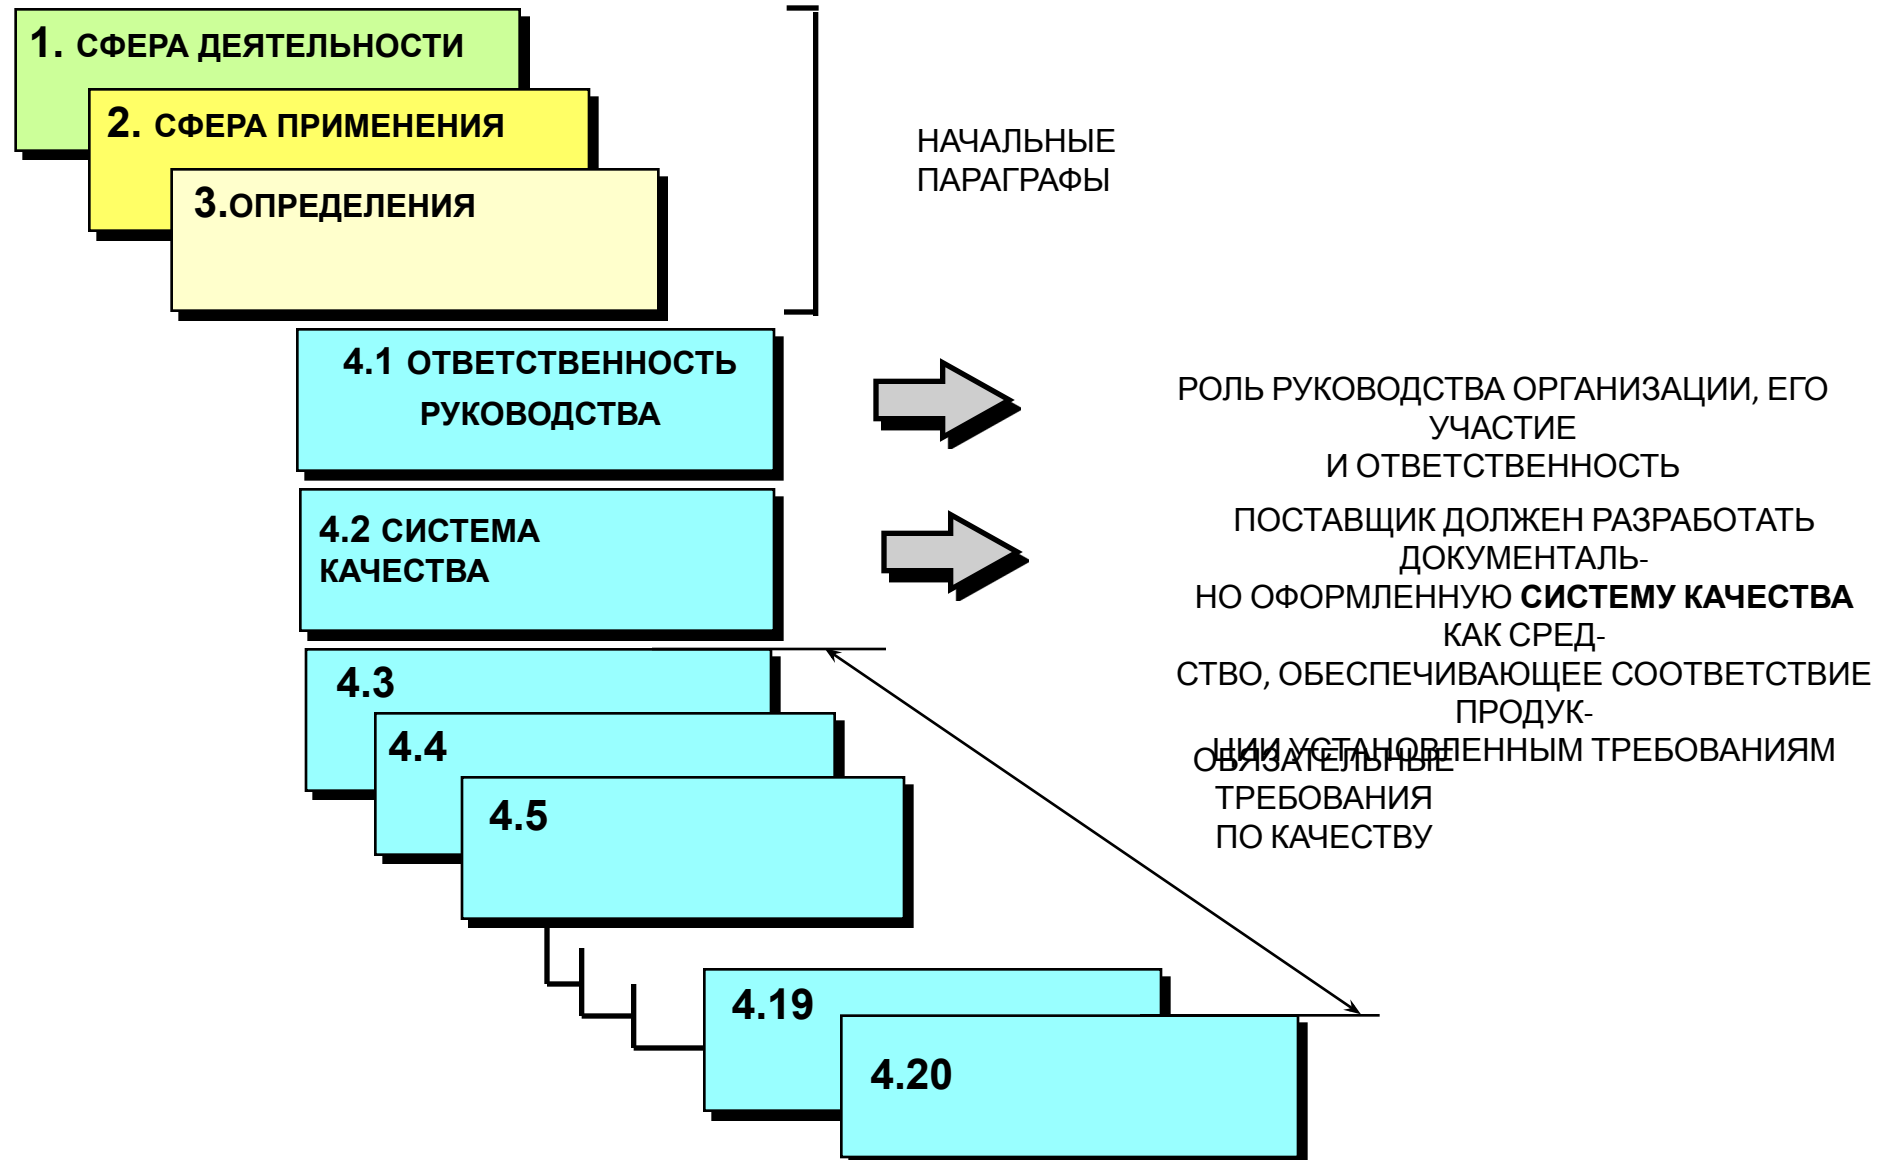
1. СФЕРА ДЕЯТЕЛЬНОСТИ

2. СФЕРА ПРИМЕНЕНИЯ

3.ОПРЕДЕЛЕНИЯ

НАЧАЛЬНЫЕ ПАРАГРАФЫ

4.1 ОТВЕТСТВЕННОСТЬ РУКОВОДСТВА

РОЛЬ РУКОВОДСТВА ОРГАНИЗАЦИИ, ЕГО УЧАСТИЕ И ОТВЕТСТВЕННОСТЬ

4.2 СИСТЕМА КАЧЕСТВА

ПОСТАВЩИК ДОЛЖЕН РАЗРАБОТАТЬ ДОКУМЕНТАЛЬНО ОФОРМЛЕННУЮ СИСТЕМУ КАЧЕСТВА КАК СРЕДСТВО, ОБЕСПЕЧИВАЮЩЕЕ СООТВЕТСТВИЕ ПРОДУКЦИИ УСТАНОВЛЕННЫМ ТРЕБОВАНИЯМ

4.3

4.4

4.5

ОБЯЗАТЕЛЬНЫЕ ТРЕБОВАНИЯ ПО КАЧЕСТВУ

4.19

4.20